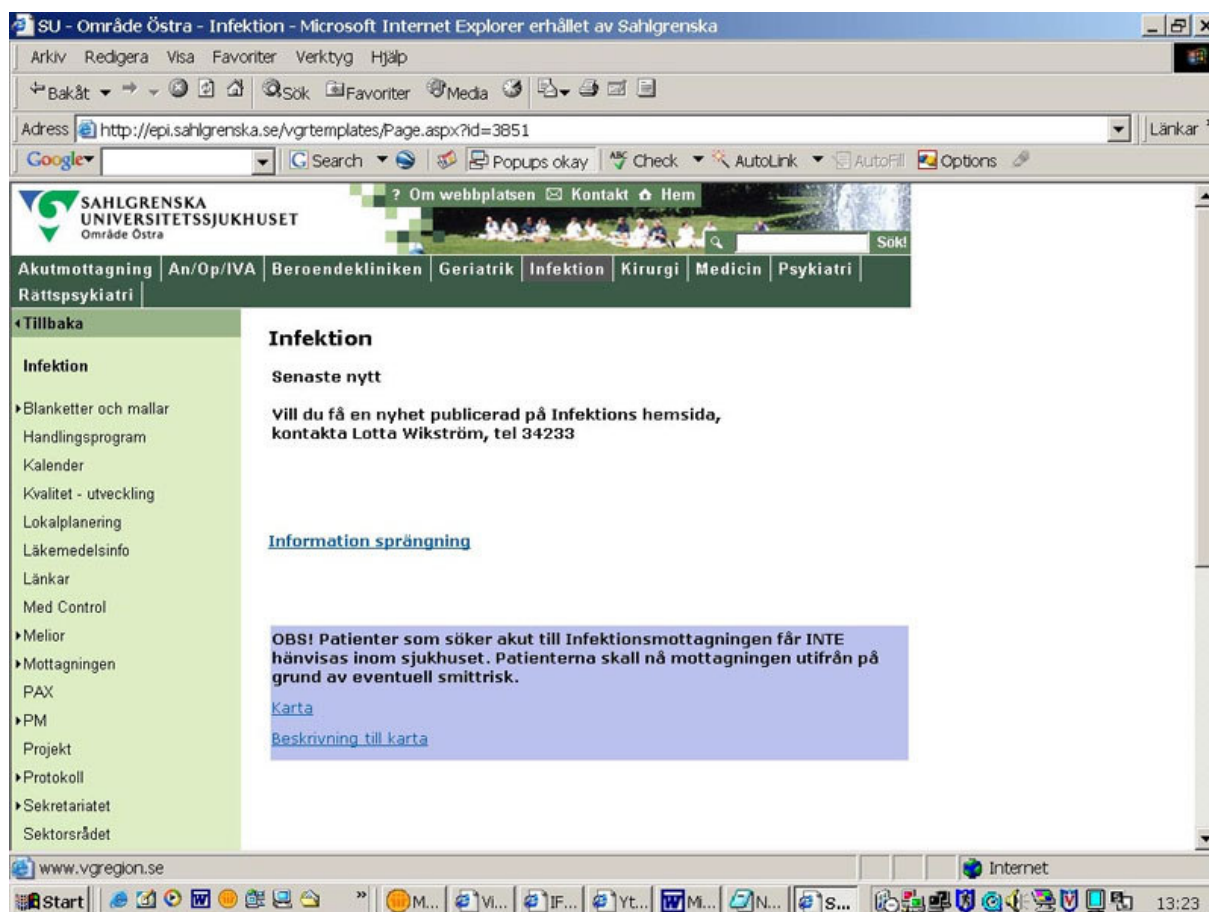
SU - Område Östra - Infektion - Microsoft Internet Explorer erhållet av Sahlgrenska

Arkiv Redigera Visa Favoriter Verktyg Hjälp

Bakåt Sök Favoriter Media

Adress http://epi.sahlgrenska.se/vgrtemplates/Page.aspx?id=3851

Länkar

Google Search Popups okay Check AutoLink AutoFill Options

SAHLGRENSKA UNIVERSITETSSJUKHUSET Område Östra

? Om webbplatsen Kontakt Hem

Sök!

Akutmottagning | An/Op/IVA | Beroendekliniken | Geriatrik | Infektion | Kirurgi | Medicin | Psykiatri | Rättspsykiatri

Tillbaka

Infektion

Blanketter och mallar
Handlingsprogram
Kalender
Kvalitet - utveckling
Lokalplanering
Läkemedelsinfo
Länkar
Med Control
Melior
Mottagningen
PAX
PM
Projekt
Protokoll
Sekretariatet
Sektorsrådet

Infektion

Senaste nytt

Vill du få en nyhet publicerad på Infektions hemsida, kontakta Lotta Wikström, tel 34233

Information sprängning

OBS! Patienter som söker akut till Infektionsmottagningen får INTE hänvisas inom sjukhuset. Patienterna skall nå mottagningen utifrån på grund av eventuell smittrisk.

Karta

Beskrivning till karta

www.vgregion.se

Internet

Start M... Vi... IF... Yt... M... N... S... 13:23